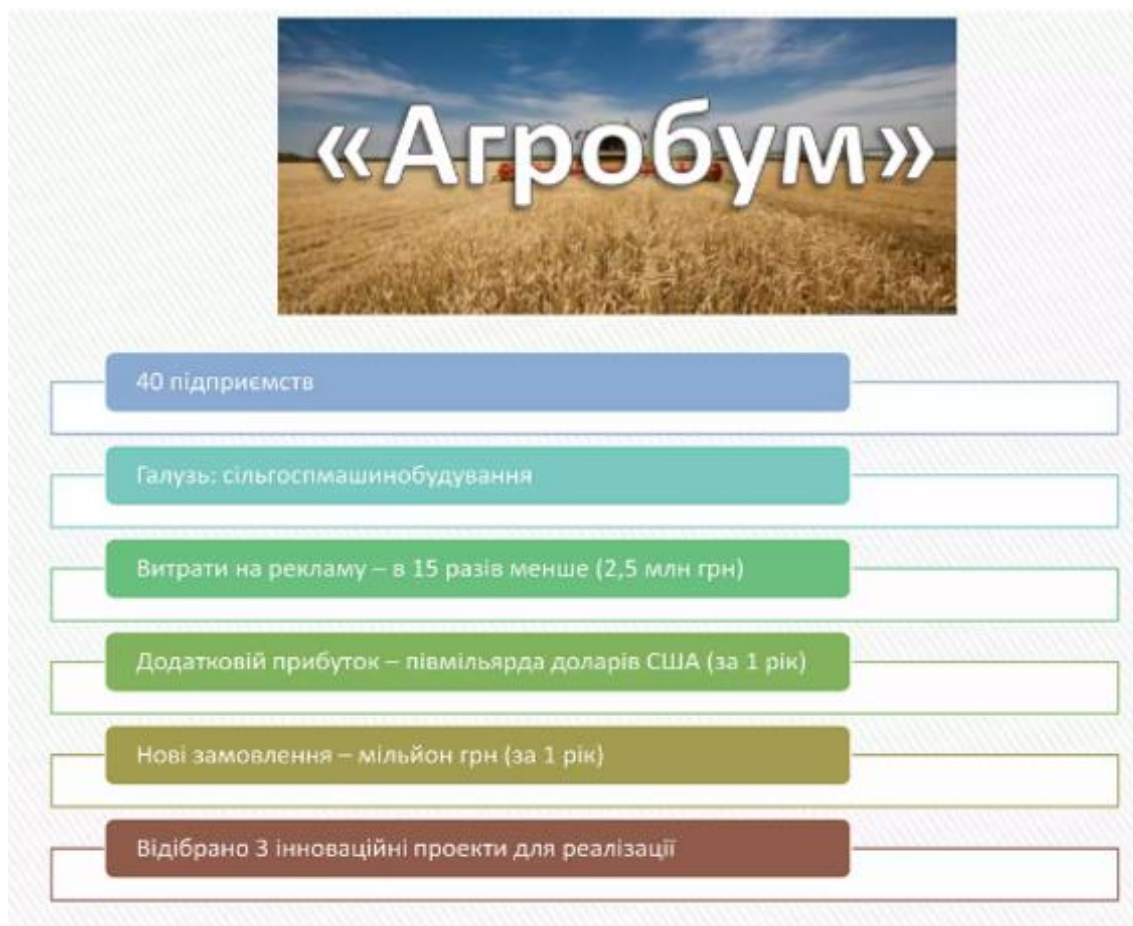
«Агробум»

40 підприємств

Галузь: сільгоспмашинобудування

Витрати на рекламу – в 15 разів менше (2,5 млн грн)

Додатковій прибуток – півмільярда доларів США (за 1 рік)

Нові замовлення – мільйон грн (за 1 рік)

Відібрано 3 інноваційні проекти для реалізації